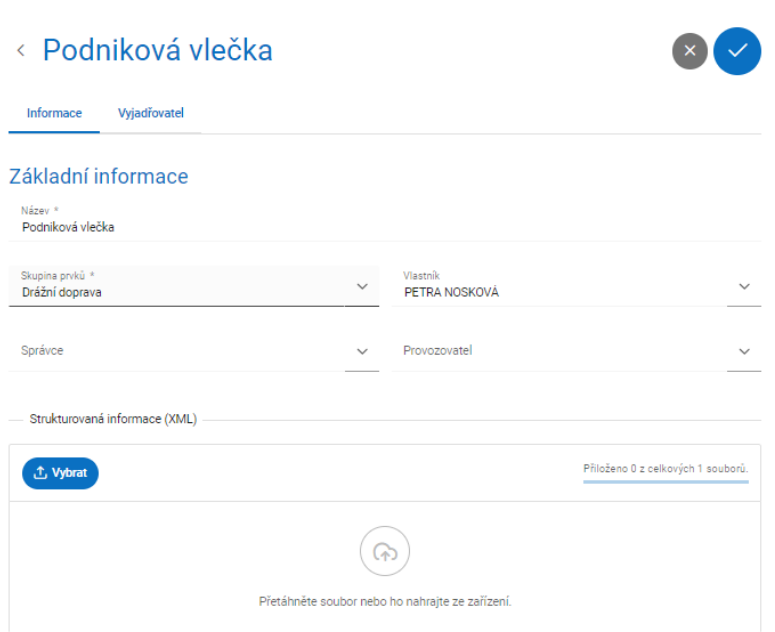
‹ Podniková vlečka

Informace Vyjadřovatel

Základní informace

Název *
Podniková vlečka

Skupina prvků *
Drážní doprava

Vlastník
PETRA NOSKOVÁ

Správce

Provozovatel

Strukturovaná informace (XML)

Vybrat

Přiloženo 0 z celkových 1 souborů.

Přetáhněte soubor nebo ho nahrajte ze zařízení.